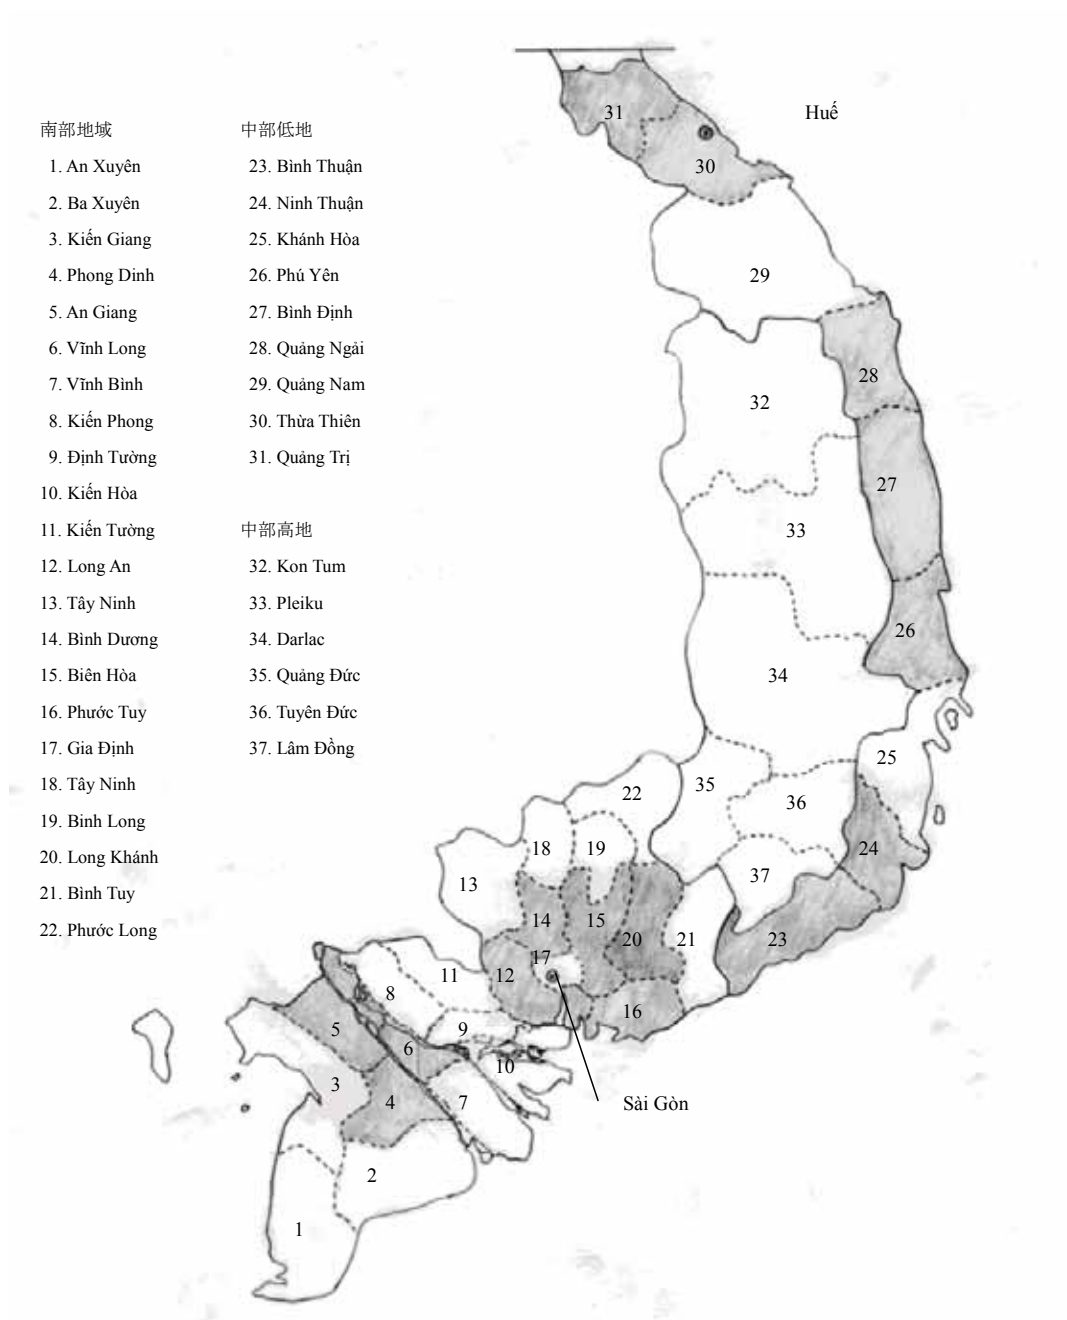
南部地域
1. An Xuyên
2. Ba Xuyên
3. Kiến Giang
4. Phong Dinh
5. An Giang
6. Vĩnh Long
7. Vĩnh Bình
8. Kiến Phong
9. Định Tường
10. Kiến Hòa
11. Kiến Tường
12. Long An
13. Tây Ninh
14. Bình Dương
15. Biên Hòa
16. Phước Tuy
17. Gia Định
18. Tây Ninh
19. Bình Long
20. Long Khánh
21. Bình Tuy
22. Phước Long

中部低地
23. Bình Thuận
24. Ninh Thuận
25. Khánh Hòa
26. Phú Yên
27. Bình Định
28. Quảng Ngải
29. Quảng Nam
30. Thừa Thiên
31. Quảng Trị

中部高地
32. Kon Tum
33. Pleiku
34. Darlac
35. Quảng Đức
36. Tuyên Đức
37. Lâm Đồng

31
30
Huế
29
28
32
27
33
26
34
25
22
35
36
18
19
24
37
13
14
15
20
21
23
17
11
12
8
16
5
9
6
10
3
4
7
Sài Gòn
2
1